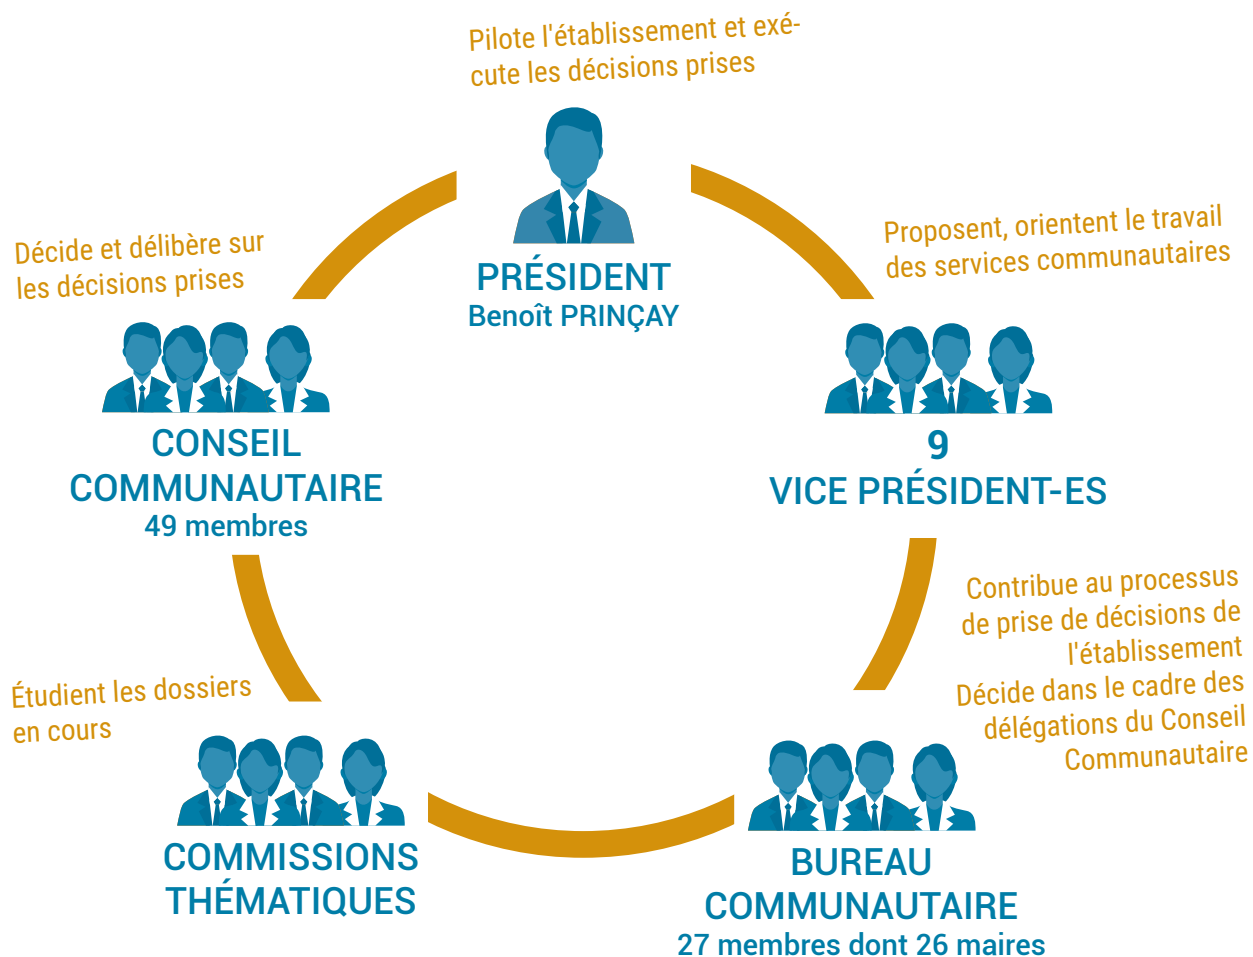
Pilote l'établissement et exécute les décisions prises

PRÉSIDENT
Benoît PRINÇAY

Proposent, orientent le travail des services communautaires

9
VICE PRÉSIDENT-ES

Contribue au processus de prise de décisions de l'établissement
Décide dans le cadre des délégations du Conseil Communautaire

BUREAU COMMUNAUTAIRE
27 membres dont 26 maires

Étudient les dossiers en cours

COMMISSIONS THÉMATIQUES

Décide et délibère sur les décisions prises

CONSEIL COMMUNAUTAIRE
49 membres